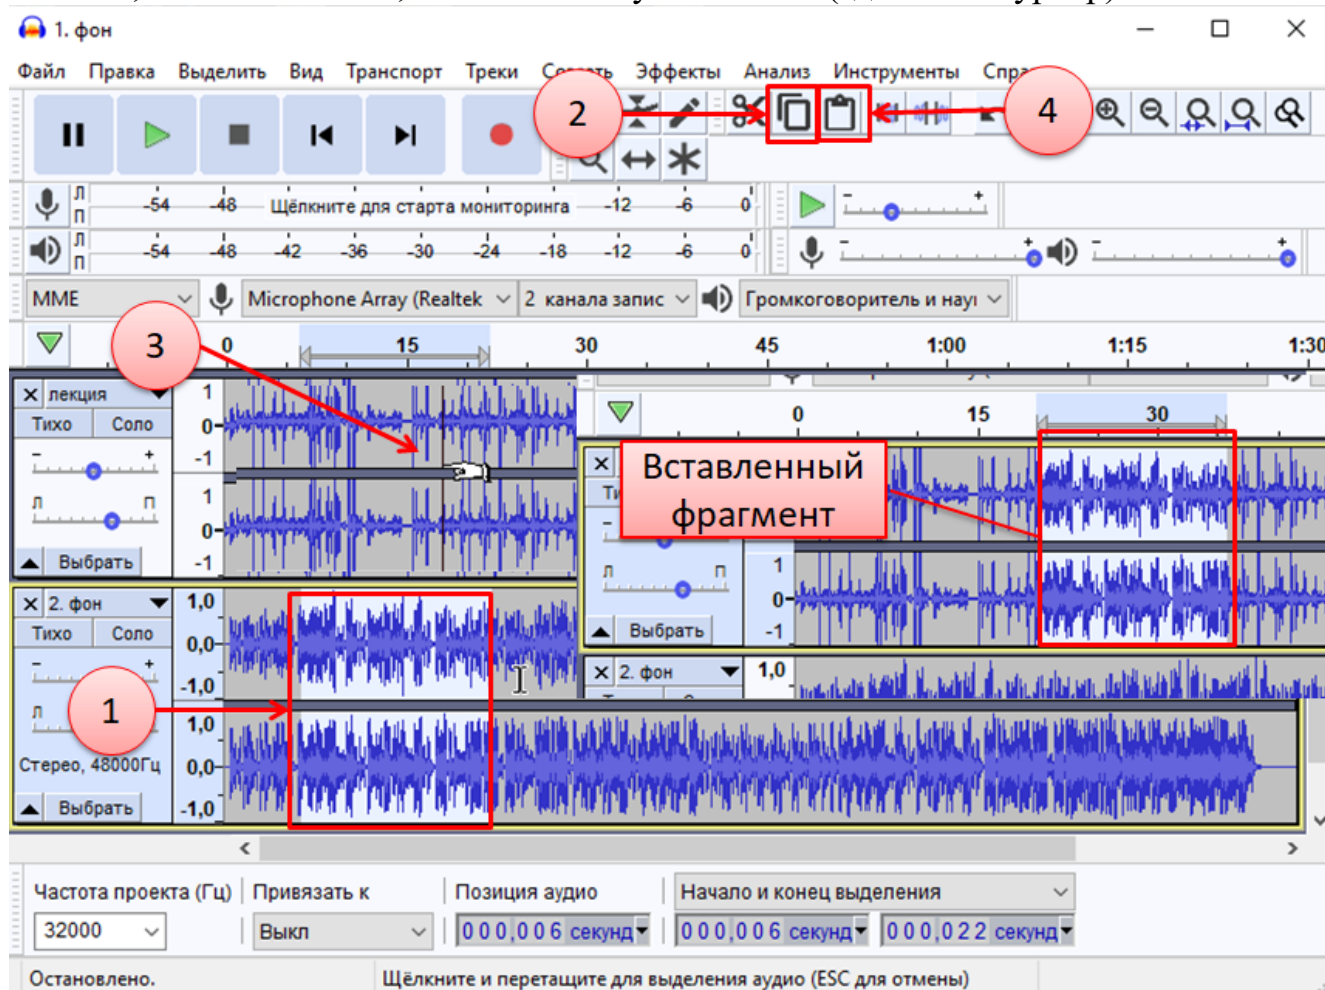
1. фон

Файл Правка Выделить Вид Транспорт Треки Создать Эффекты Анализ Инструменты Спра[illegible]

2

4

Л П -54 -48 Щёлкните для старта мониторинга -12 -6 0
Л П -54 -48 -42 -36 -30 -24 -18 -12 -6 0

MME Microphone Array (Realtek 2 канала запис Громкоговоритель и нау

3

0 15 30 45 1:00 1:15 1:30

лекция
Тихо Соло
Л П
Выбрать
1 0 -1 1 0 -1

0 15 30

Вставленный фрагмент

Ти
Л П
Выбрать
1 0 -1

2. фон 1,0

2. фон
Тихо Соло
Л
Стерео, 48000Гц
Выбрать
1,0 0,0 -1,0 1,0 0,0 -1,0

1

Частота проекта (Гц) Привязать к Позиция аудио Начало и конец выделения
32000 Выкл 000,006 секунд 000,006 секунд 000,022 секунд

Остановлено. Щёлкните и перетащите для выделения аудио (ESC для отмены)